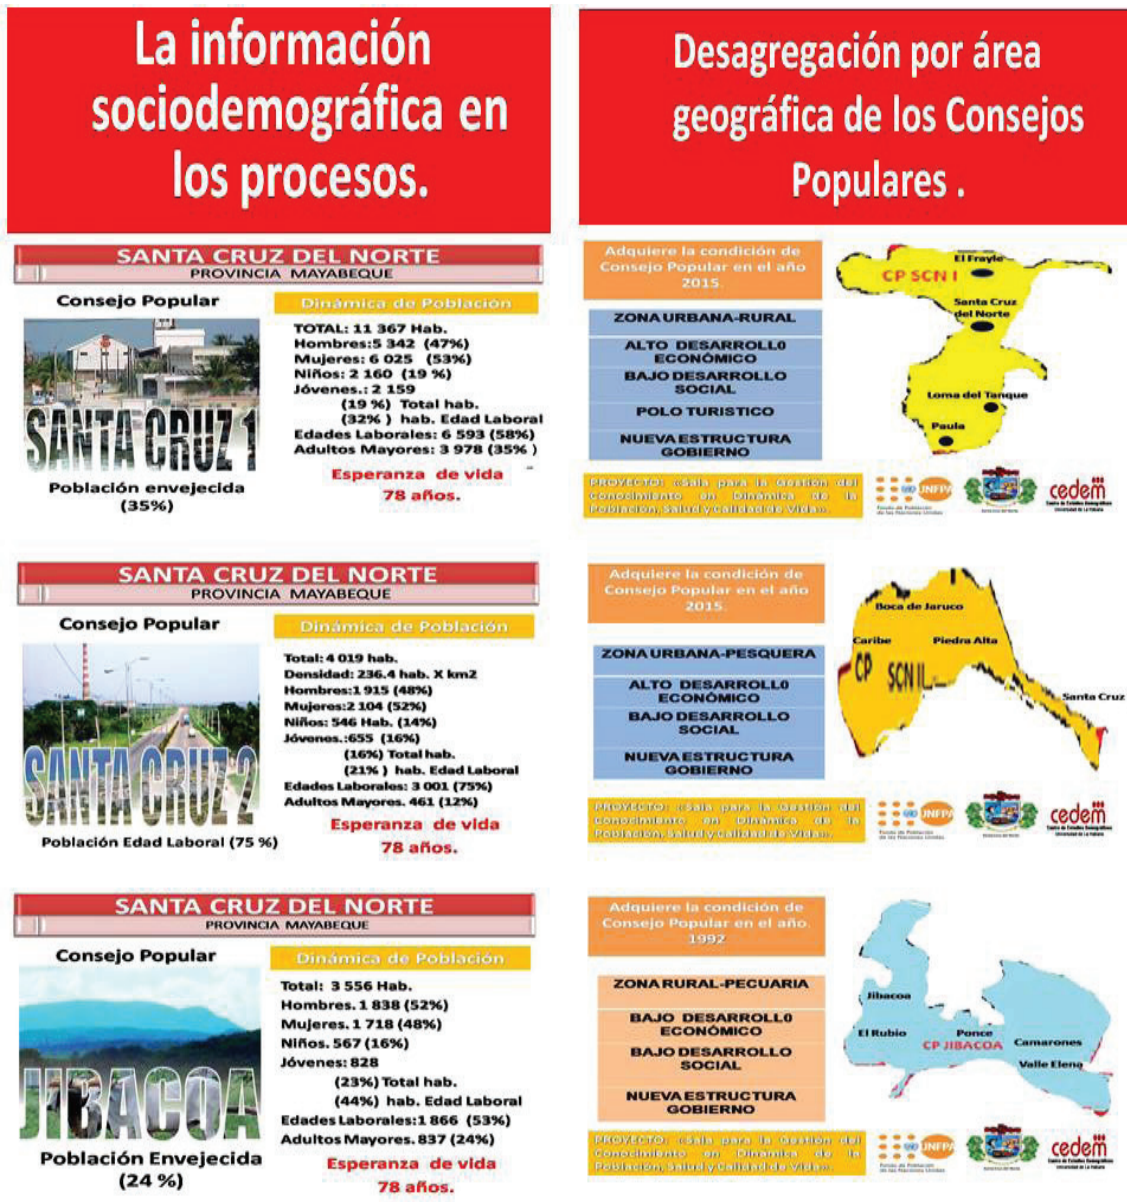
La información sociodemográfica en los procesos.

SANTA CRUZ DEL NORTE
PROVINCIA MAYABEQUE

Consejo Popular

SANTA CRUZ 1

Población envejecida (35%)

Dinámica de Población

TOTAL: 11 367 Hab.
Hombres: 5 342 (47%)
Mujeres: 6 025 (53%)
Niños: 2 160 (19 %)
Jóvenes.: 2 159
(19 %) Total hab.
(32%) hab. Edad Laboral
Edades Laborales: 6 593 (58%)
Adultos Mayores: 3 978 (35%)

Esperanza de vida
78 años.

SANTA CRUZ DEL NORTE
PROVINCIA MAYABEQUE

Consejo Popular

SANTA CRUZ 2

Población Edad Laboral (75 %)

Dinámica de Población

Total: 4 019 hab.
Densidad: 236.4 hab. X km2
Hombres: 1 915 (48%)
Mujeres: 2 104 (52%)
Niños: 546 Hab. (14%)
Jóvenes.: 655 (16%)
(16%) Total hab.
(21%) hab. Edad Laboral
Edades Laborales: 3 001 (75%)
Adultos Mayores. 461 (12%)

Esperanza de vida
78 años.

SANTA CRUZ DEL NORTE
PROVINCIA MAYABEQUE

Consejo Popular

JIBACOA

Población Envejecida (24 %)

Dinámica de Población

Total: 3 556 Hab.
Hombres. 1 838 (52%)
Mujeres. 1 718 (48%)
Niños. 567 (16%)
Jóvenes: 828
(23%) Total hab.
(44%) hab. Edad Laboral
Edades Laborales: 1 866 (53%)
Adultos Mayores. 837 (24%)

Esperanza de vida
78 años.

Desagregación por área geográfica de los Consejos Populares .

Adquiere la condición de Consejo Popular en el año 2015.

ZONA URBANA-RURAL
ALTO DESARROLLO ECONÓMICO
BAJO DESARROLLO SOCIAL
POLO TURISTICO
NUEVA ESTRUCTURA GOBIERNO

CP SCN I
El Frayle
Santa Cruz del Norte
Loma del Tanque
Paula

PROYECTO: «Sala para la Gestión del Conocimiento en Dinámica de la Población, Salud y Calidad de Vida».

UNFPA
Fondo de Población de las Naciones Unidas
cedem
Centro de Estudios Demográficos
Universidad de La Habana

Adquiere la condición de Consejo Popular en el año 2015.

ZONA URBANA-PESQUERA
ALTO DESARROLLO ECONÓMICO
BAJO DESARROLLO SOCIAL
NUEVA ESTRUCTURA GOBIERNO

Boca de Jaruco
Caribe
Piedra Alta
CP SCN II
Santa Cruz

PROYECTO: «Sala para la Gestión del Conocimiento en Dinámica de la Población, Salud y Calidad de Vida».

UNFPA
Fondo de Población de las Naciones Unidas
cedem
Centro de Estudios Demográficos
Universidad de La Habana

Adquiere la condición de Consejo Popular en el año 1992

ZONA RURAL-PECUARIA
BAJO DESARROLLO ECONÓMICO
BAJO DESARROLLO SOCIAL
NUEVA ESTRUCTURA GOBIERNO

Jibacoa
El Rubio
Ponce
CP JIBACOA
Camarones
Valle Elena

PROYECTO: «Sala para la Gestión del Conocimiento en Dinámica de la Población, Salud y Calidad de Vida».

UNFPA
Fondo de Población de las Naciones Unidas
cedem
Centro de Estudios Demográficos
Universidad de La Habana